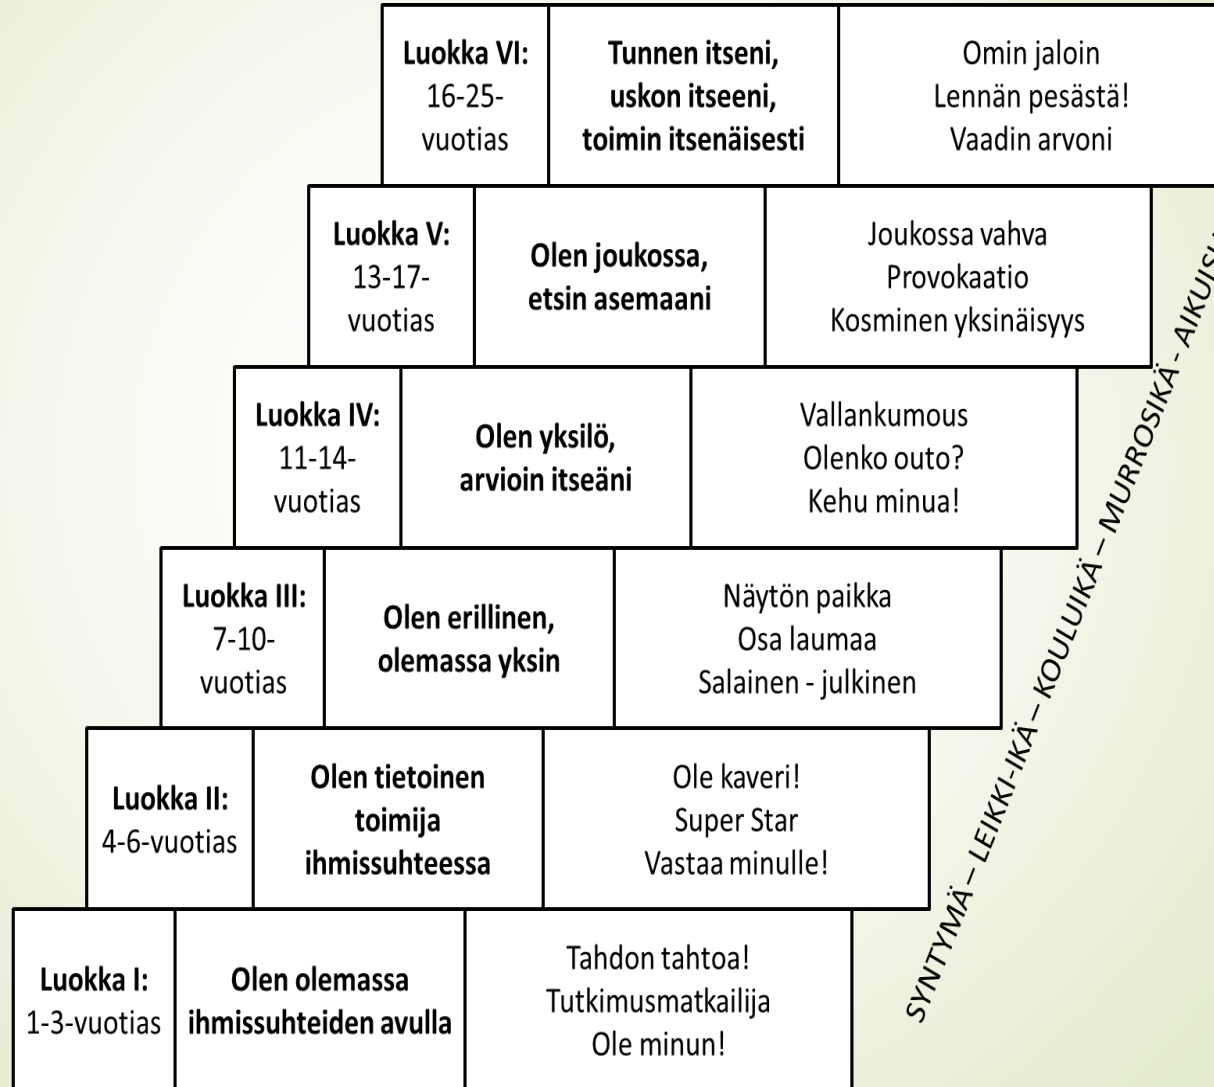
| Luokka VI: 16-25-vuotias | Tunnen itseni, uskon itseeni, toimin itsenäisesti | Omin jaloin Lennän pesästä! Vaadin arvoni |
|---|---|---|
| Luokka V: 13-17-vuotias | Olen joukossa, etsin asemaani | Joukossa vahva Provokaatio Kosminen yksinäisyys |
| Luokka IV: 11-14-vuotias | Olen yksilö, arvioin itseäni | Vallankumous Olenko outo? Kehu minua! |
| Luokka III: 7-10-vuotias | Olen erillinen, olemassa yksin | Näytön paikka Osa laumaa Salainen - julkinen |
| Luokka II: 4-6-vuotias | Olen tietoinen toimija ihmissuhteessa | Ole kaveri! Super Star Vastaa minulle! |
| Luokka I: 1-3-vuotias | Olen olemassa ihmissuhteiden avulla | Tahdon tahtoa! Tutkimusmatkailija Ole minun! |

SYNTYMÄ – LEIKKI-IKÄ – KOULUIKÄ – MURROSIKÄ - AIKUIS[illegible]